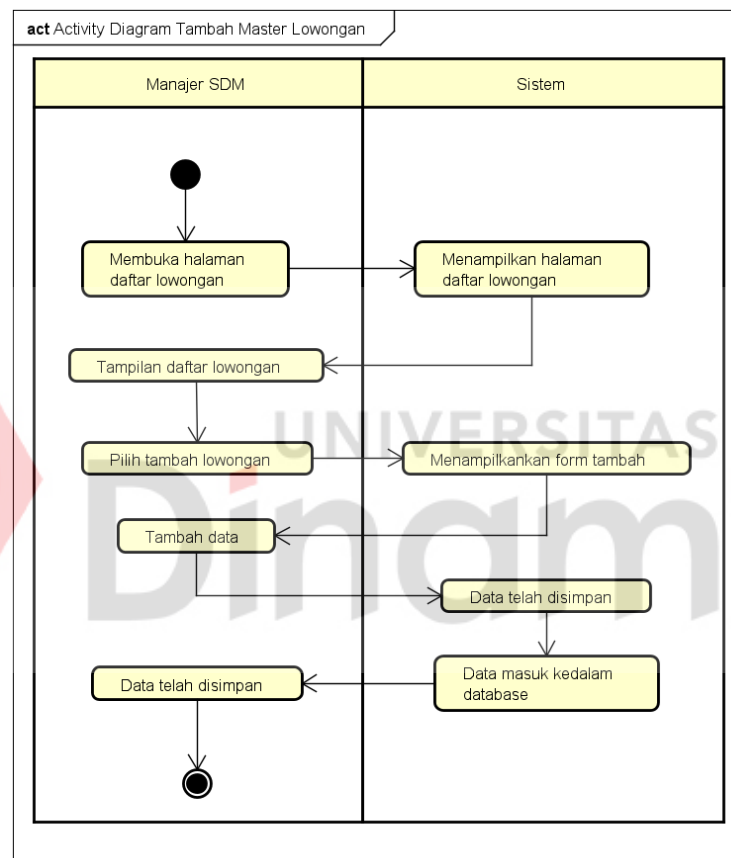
**act** Activity Diagram Tambah Master Lowongan

Manajer SDM

Sistem

Membuka halaman daftar lowongan

Menampilkan halaman daftar lowongan

Tampilan daftar lowongan

UNIVERSITAS

Pilih tambah lowongan

Menampilkankan form tambah

Dinam

Tambah data

Data telah disimpan

Data masuk kedalam database

Data telah disimpan